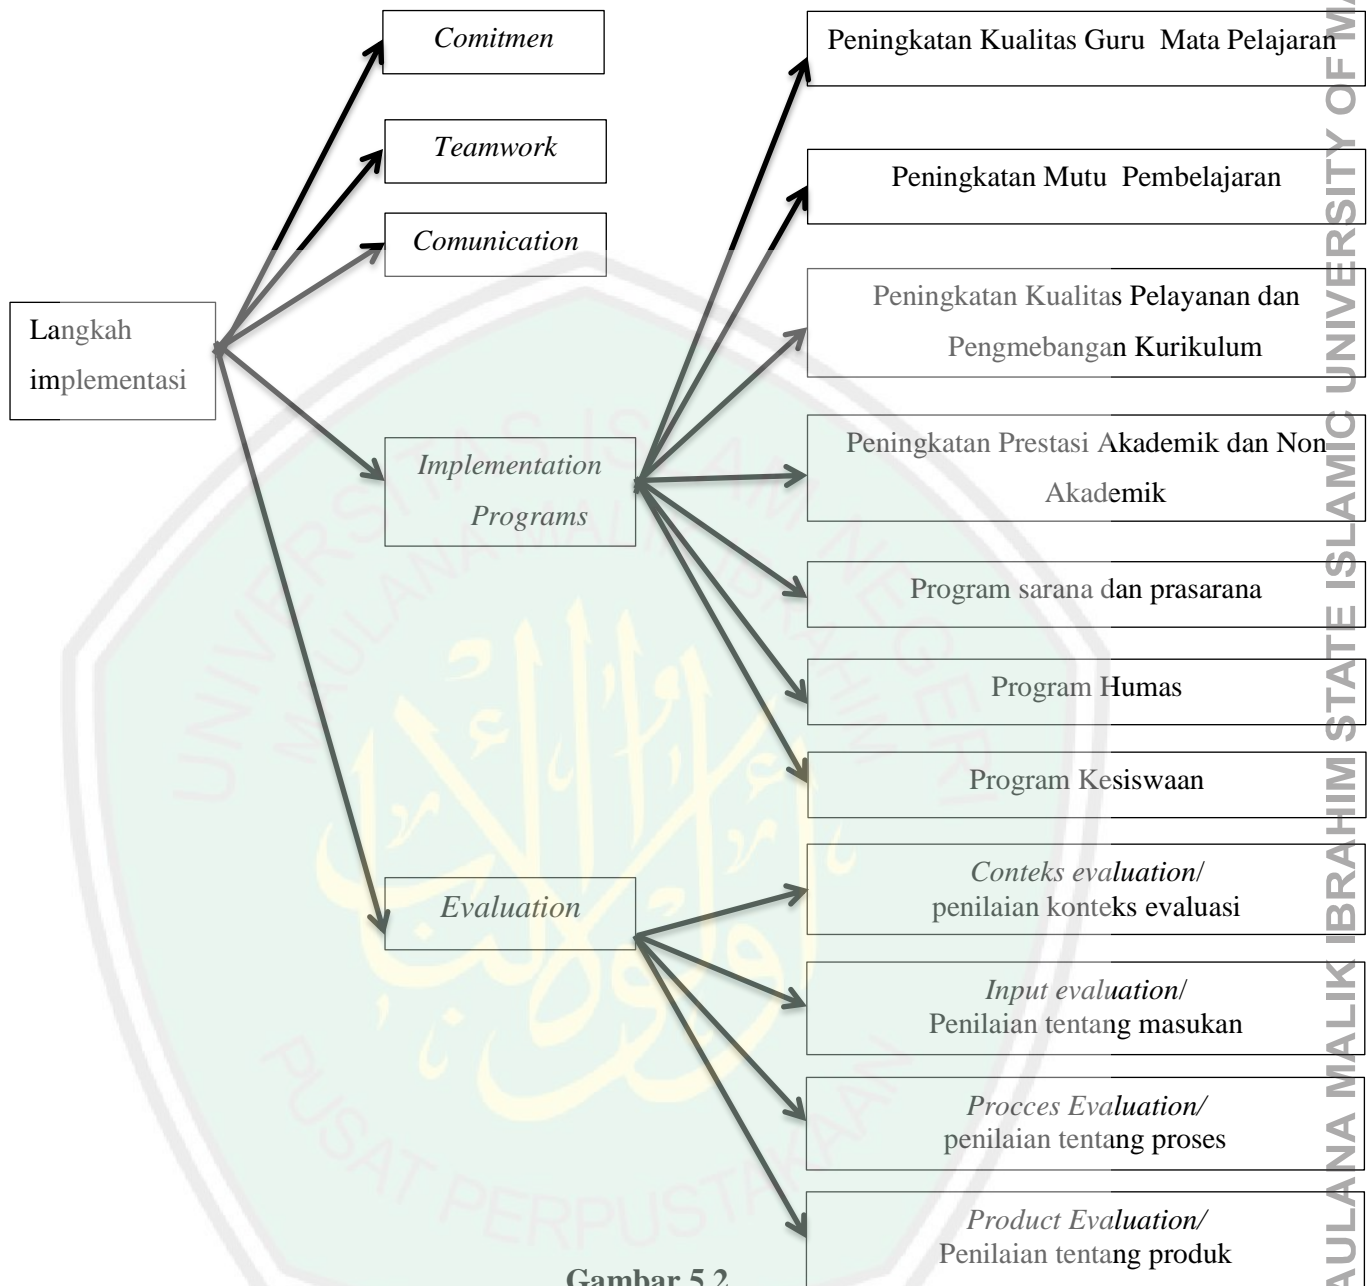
Comitmen

Teamwork

Comunication

Langkah implementasi

Implementation Programs

Evaluation

Peningkatan Kualitas Guru Mata Pelajaran

Peningkatan Mutu Pembelajaran

Peningkatan Kualitas Pelayanan dan Pengmebangan Kurikulum

Peningkatan Prestasi Akademik dan Non Akademik

Program sarana dan prasarana

Program Humas

Program Kesiswaan

Conteks evaluation/ penilaian konteks evaluasi

Input evaluation/ Penilaian tentang masukan

Procces Evaluation/ penilaian tentang proses

Product Evaluation/ Penilaian tentang produk

Gambar 5.2

UNIVERSITAS ISLAM NEGERI MAULANA MALIK IBRAHIM

PUSAT PERPUSTAKAAN

MAULANA MALIK IBRAHIM STATE ISLAMIC UNIVERSITY OF M